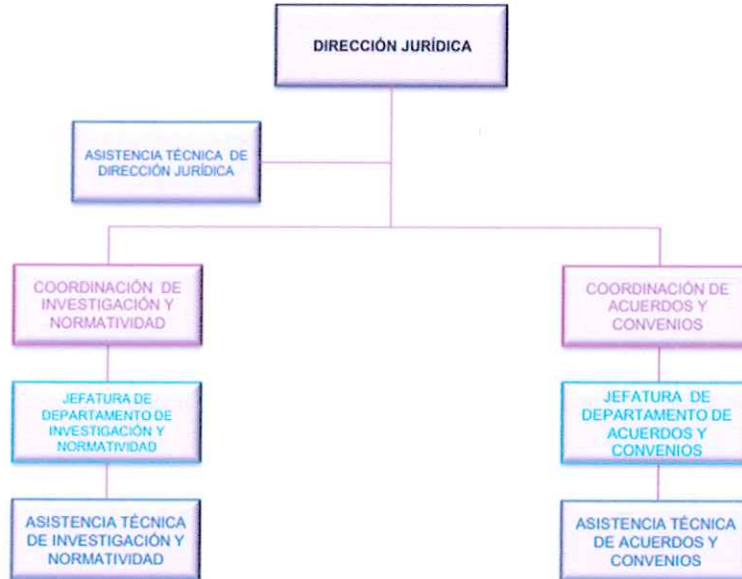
DIRECCIÓN JURÍDICA

ASISTENCIA TÉCNICA DE DIRECCIÓN JURÍDICA

COORDINACIÓN DE INVESTIGACIÓN Y NORMATIVIDAD

JEFATURA DE DEPARTAMENTO DE INVESTIGACIÓN Y NORMATIVIDAD

ASISTENCIA TÉCNICA DE INVESTIGACIÓN Y NORMATIVIDAD

COORDINACIÓN DE ACUERDOS Y CONVENIOS

JEFATURA DE DEPARTAMENTO DE ACUERDOS Y CONVENIOS

ASISTENCIA TÉCNICA DE ACUERDOS Y CONVENIOS